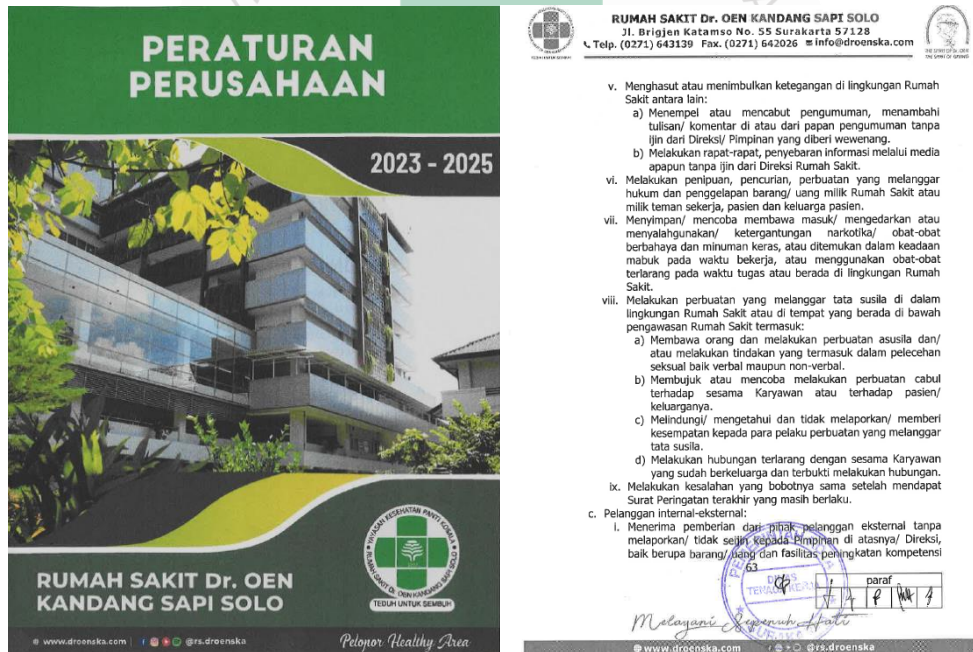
PERATURAN PERUSAHAAN

2023 - 2025

YAYASAN KESEHATAN PANTI KOSALA
RUMAH SAKIT Dr. OEN KANDANG SAPI SOLO
TEDUH UNTUK SEMBUH

RUMAH SAKIT Dr. OEN KANDANG SAPI SOLO

www.droenska.com | @rs.droenska

Pelopor Healthy Area

RUMAH SAKIT Dr. OEN KANDANG SAPI SOLO
Jl. Brigjen Katamso No. 55 Surakarta 57128
Telp. (0271) 643139 Fax. (0271) 642026 info@droenska.com

v. Menghasut atau menimbulkan ketegangan di lingkungan Rumah Sakit antara lain:
a) Menempel atau mencabut pengumuman, menambahi tulisan/ komentar di atau dari papan pengumuman tanpa ijin dari Direksi/ Pimpinan yang diberi wewenang.
b) Melakukan rapat-rapat, penyebaran informasi melalui media apapun tanpa ijin dari Direksi Rumah Sakit.
vi. Melakukan penipuan, pencurian, perbuatan yang melanggar hukum dan penggelapan barang/ uang milik Rumah Sakit atau milik teman sekerja, pasien dan keluarga pasien.
vii. Menyimpan/ mencoba membawa masuk/ mengedarkan atau menyalahgunakan/ ketergantungan narkotika/ obat-obat berbahaya dan minuman keras, atau ditemukan dalam keadaan mabuk pada waktu bekerja, atau menggunakan obat-obat terlarang pada waktu tugas atau berada di lingkungan Rumah Sakit.
viii. Melakukan perbuatan yang melanggar tata susila di dalam lingkungan Rumah Sakit atau di tempat yang berada di bawah pengawasan Rumah Sakit termasuk:
a) Membawa orang dan melakukan perbuatan asusila dan/ atau melakukan tindakan yang termasuk dalam pelecehan seksual baik verbal maupun non-verbal.
b) Membujuk atau mencoba melakukan perbuatan cabul terhadap sesama Karyawan atau terhadap pasien/ keluarganya.
c) Melindungi/ mengetahui dan tidak melaporkan/ memberi kesempatan kepada para pelaku perbuatan yang melanggar tata susila.
d) Melakukan hubungan terlarang dengan sesama Karyawan yang sudah berkeluarga dan terbukti melakukan hubungan.
ix. Melakukan kesalahan yang bobotnya sama setelah mendapat Surat Peringatan terakhir yang masih berlaku.
c. Pelanggan internal-eksternal:
i. Menerima pemberian dari pihak pelanggan eksternal tanpa melaporkan/ tidak seijin kepada Pimpinan di atasnya/ Direksi, baik berupa barang/ uang dan fasilitas peningkatan kompetensi
63

paraf

Melayani Sepenuh Hati

www.droenska.com @rs.droenska